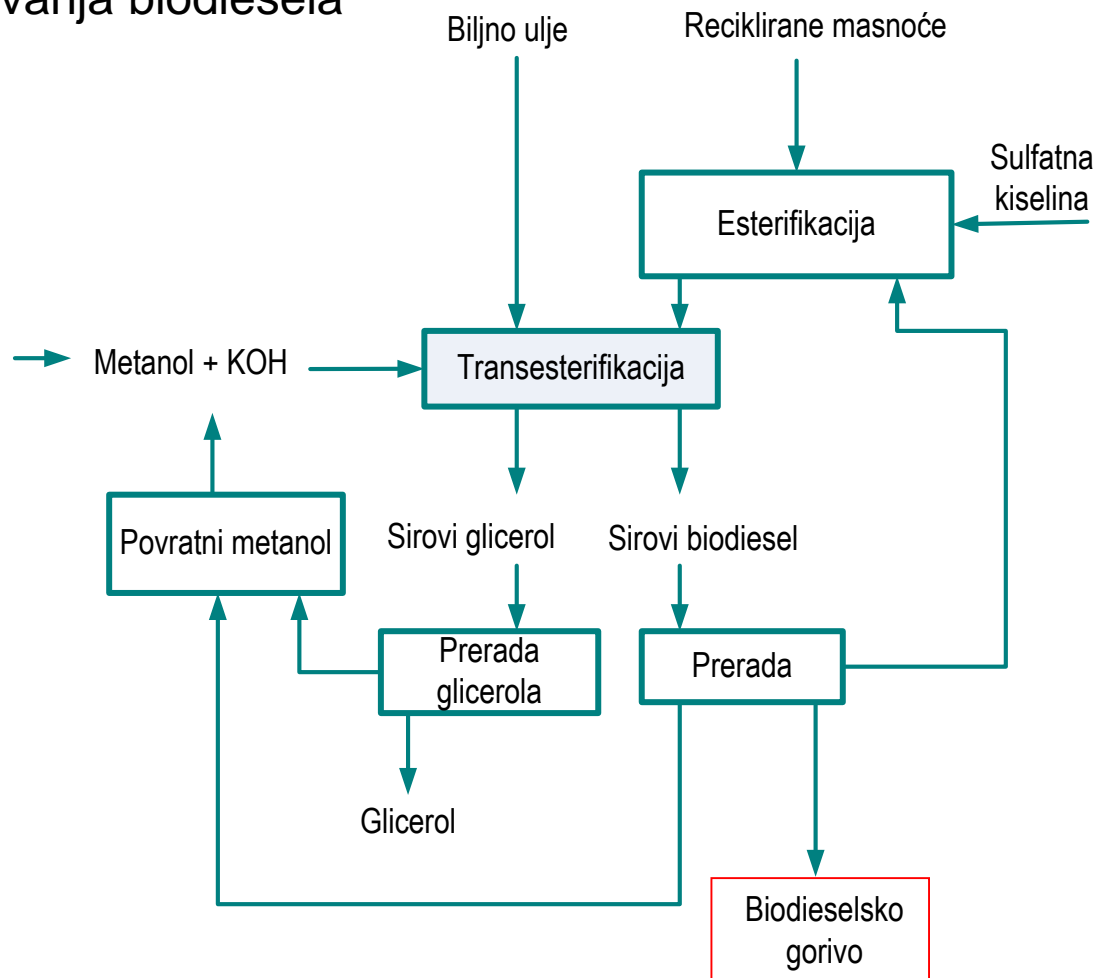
vanja biodiesela

Biljno ulje

Reciklirane masnoće

Sulfatna kiselina

Esterifikacija

Metanol + KOH

Transesterifikacija

Povratni metanol

Sirovi glicerol

Sirovi biodiesel

Prerada glicerola

Prerada

Glicerol

Biodieselsko gorivo